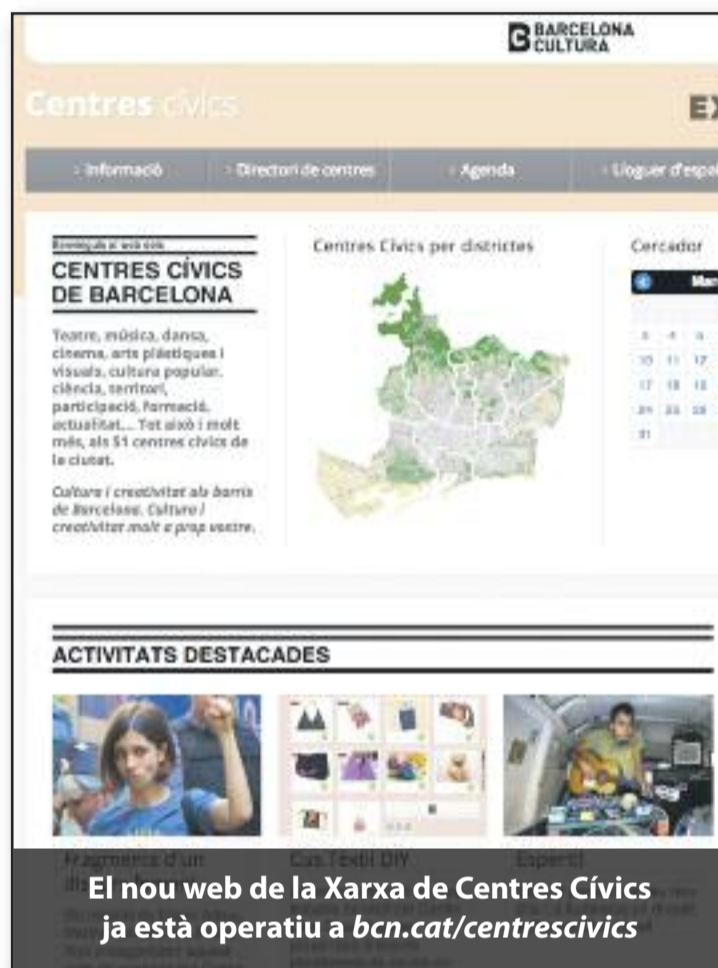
BARCELONA CULTURA

Centres cívics

EX

› Informació | › Directori de centres | › Agenda | › Lloguer d'espa

Benvinguts al web dels

CENTRES CÍVICS DE BARCELONA

Teatre, música, dansa, cinema, arts plàstiques i visuals, cultura popular, ciència, territori, participació, formació, actualitat... Tot això i molt més, als 51 centres cívics de la ciutat.

Cultura i creativitat als barris de Barcelona. Cultura i creativitat molt a prop vostre.

Centres Cívics per districtes

Cercador

Mar

3 4 5
10 11 12
17 18 19
24 25 26
31

ACTIVITATS DESTACADES

Fragments d'un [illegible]

Cus l'estil DIY

Esperit

El nou web de la Xarxa de Centres Cívics ja està operatiu a bcn.cat/centrescivics